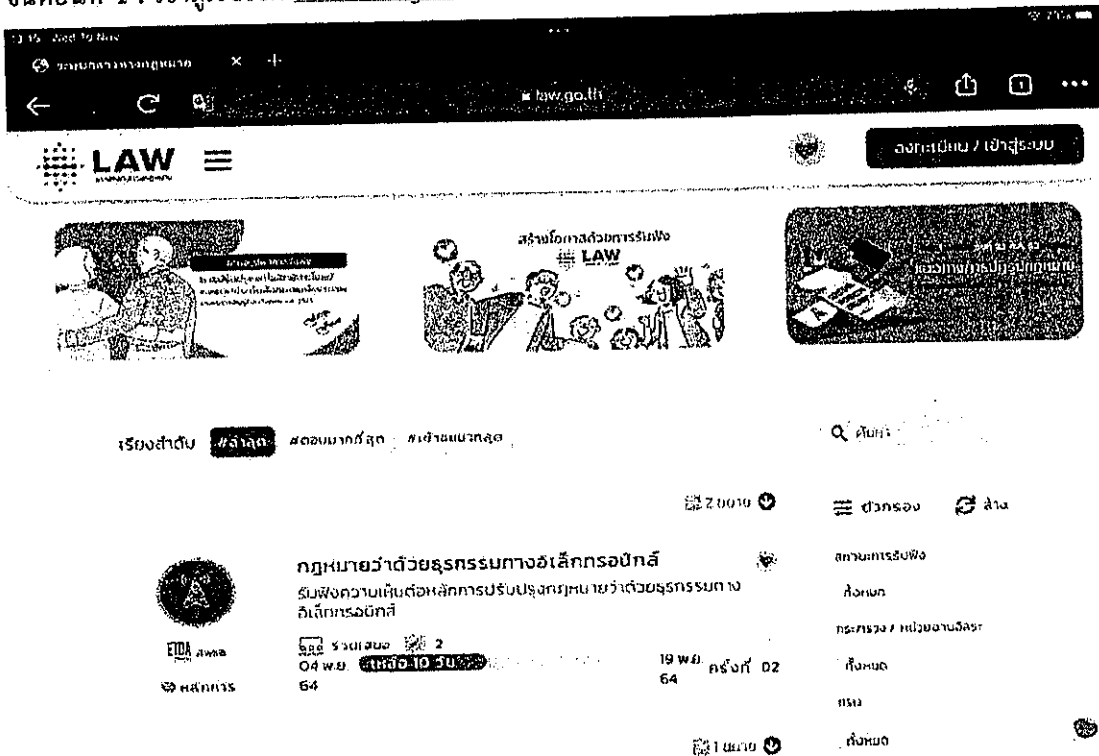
ขั้นตอนที่ 2 : เข้าสู่ระบบกลาง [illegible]

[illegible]

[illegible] ×

law.go.th

LAW ≡

ลงทะเบียน / เข้าสู่ระบบ

สร้างโอกาสด้วยการรับฟัง LAW

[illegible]

เรียงลำดับ #ล่าสุด #ตอบมากที่สุด #เข้าชมมากสุด

ค้นหา

2 ฉบับ

ตัวกรอง ล้าง

กฎหมายว่าด้วยธุรกรรมทางอิเล็กทรอนิกส์

รับฟังความเห็นต่อหลักการปรับปรุงกฎหมายว่าด้วยธุรกรรมทางอิเล็กทรอนิกส์

ETDA สพธอ.

หลักการ

รายงานผล 2

04 พ.ย. 64 เหลือ 10 วัน

19 พ.ย. 64 ครั้งที่ 02

สถานะการรับฟัง

ทั้งหมด

กระทรวง / หน่วยงานอิสระ

ทั้งหมด

กรม

ทั้งหมด

1 ฉบับ